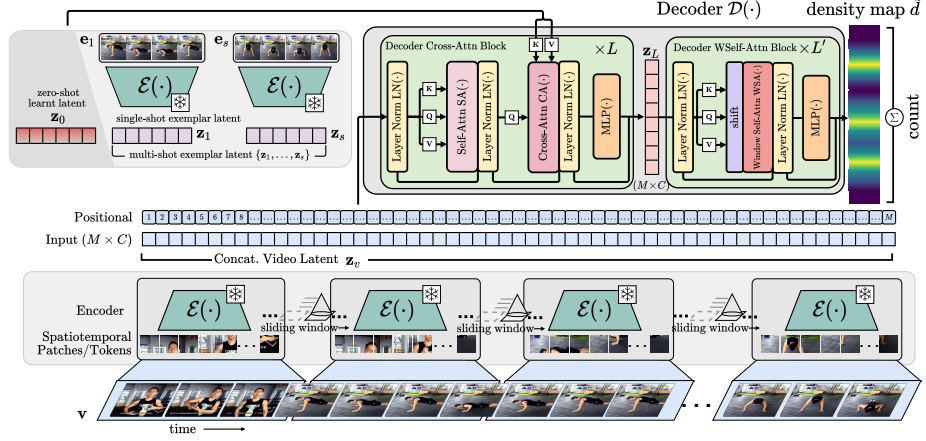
Decoder $\mathcal{D}(\cdot)$

density map $\hat{d}$

$\mathbf{e}_1$

$\mathbf{e}_s$

$\mathcal{E}(\cdot)$

$\mathcal{E}(\cdot)$

zero-shot learnt latent

$\mathbf{z}_0$

single-shot exemplar latent

$\mathbf{z}_1$

$\mathbf{z}_s$

multi-shot exemplar latent $\{\mathbf{z}_1, \ldots, \mathbf{z}_s\}$

Decoder Cross-Attn Block

K V

$\times L$

Layer Norm LN($\cdot$)

K

Q

V

Self-Attn SA($\cdot$)

Layer Norm LN($\cdot$)

Q

Cross-Attn CA($\cdot$)

Layer Norm LN($\cdot$)

MLP($\cdot$)

$\mathbf{z}_L$

$(M \times C)$

Decoder WSelf-Attn Block $\times L'$

Layer Norm LN($\cdot$)

K

Q

V

shift

Window Self-Attn WSA($\cdot$)

Layer Norm LN($\cdot$)

MLP($\cdot$)

$\Sigma$

count

Positional

1 2 3 4 5 6 7 8 ... $M$

Input $(M \times C)$

Concat. Video Latent $\mathbf{z}_v$

Encoder

$\mathcal{E}(\cdot)$

sliding window

$\mathcal{E}(\cdot)$

sliding window

$\mathcal{E}(\cdot)$

sliding window

$\mathcal{E}(\cdot)$

Spatiotemporal Patches/Tokens

$\mathbf{v}$

time